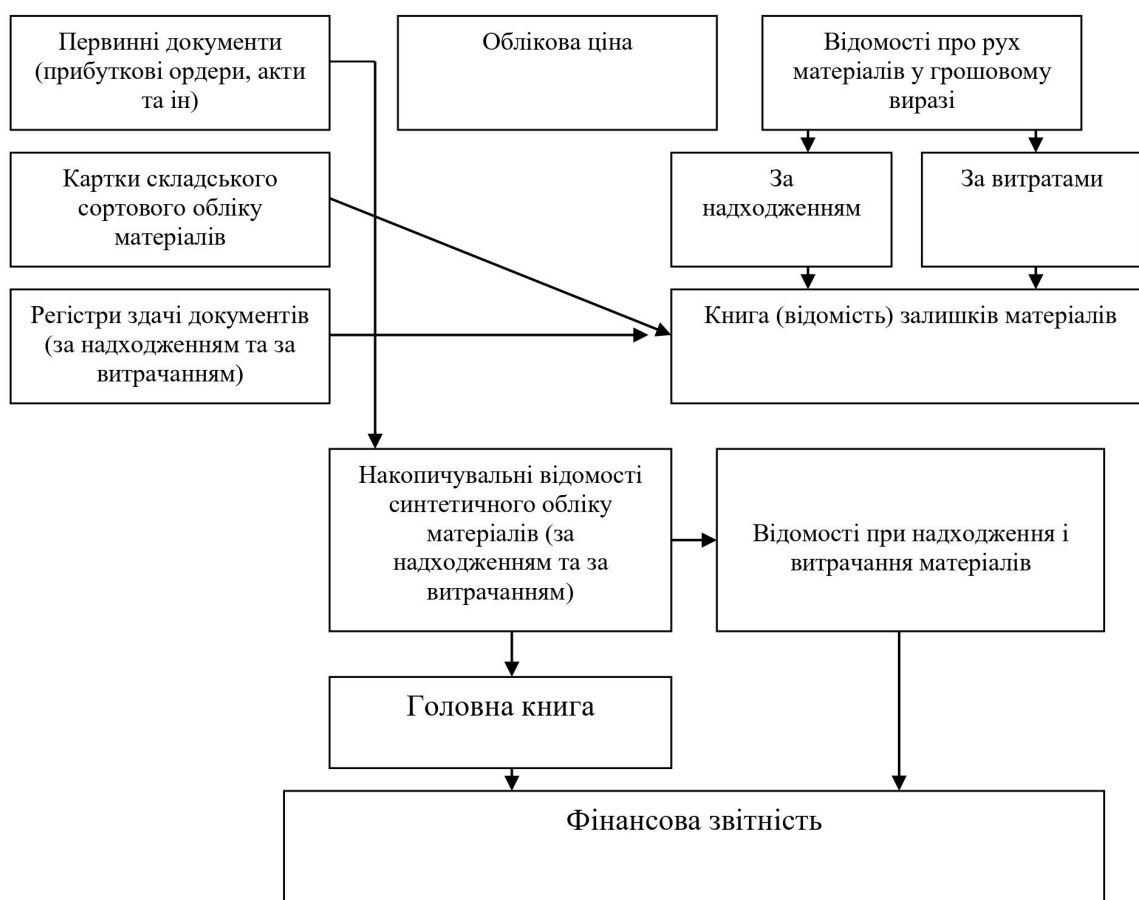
Первинні документи (прибуткові ордери, акти та ін)

Облікова ціна

Відомості про рух матеріалів у грошовому виразі

Картки складського сортового обліку матеріалів

За надходженням

За витратами

Регістри здачі документів (за надходженням та за витрачанням)

Книга (відомість) залишків матеріалів

Накопичувальні відомості синтетичного обліку матеріалів (за надходженням та за витрачанням)

Відомості при надходження і витрачання матеріалів

Головна книга

Фінансова звітність